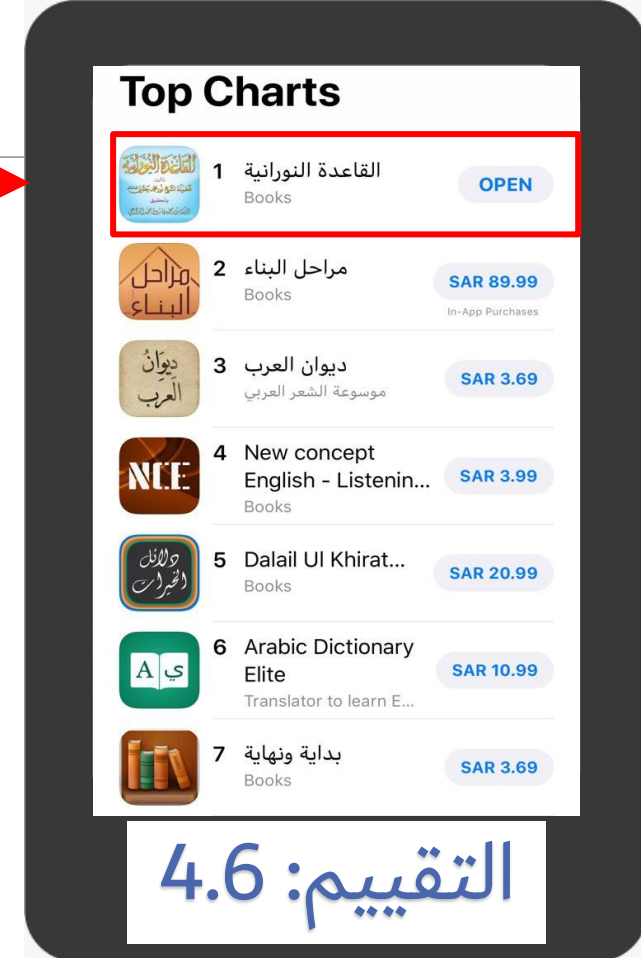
Top Charts

القاعدة النورانية 1
Books
OPEN

مراحل البناء 2
Books
SAR 89.99
In-App Purchases

ديوان العرب 3
موسوعة الشعر العربي
SAR 3.69

NCE
4 New concept English - Listenin...
Books
SAR 3.99

دلائل الخيرات
5 Dalail Ul Khirat...
Books
SAR 20.99

A ي
6 Arabic Dictionary Elite
Translator to learn E...
SAR 10.99

بداية ونهاية 7
Books
SAR 3.69

التقييم: 4.6